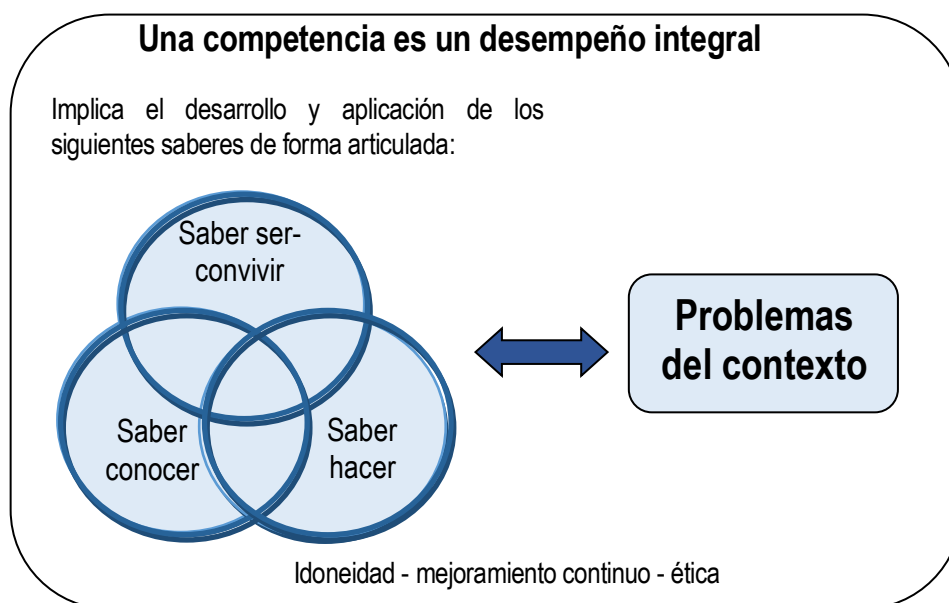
Una competencia es un desempeño integral

Implica el desarrollo y aplicación de los siguientes saberes de forma articulada:

Saber ser-convivir

Saber conocer

Saber hacer

Problemas del contexto

Idoneidad - mejoramiento continuo - ética